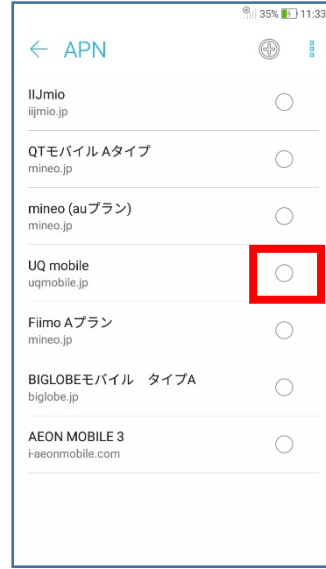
35% 11:33

← APN

IIJmio
iijmio.jp

QTモバイル Aタイプ
mineo.jp

mineo (auプラン)
mineo.jp

UQ mobile
uqmobile.jp

Fiimo Aプラン
mineo.jp

BIGLOBEモバイル タイプA
biglobe.jp

AEON MOBILE 3
i-aeonmobile.com